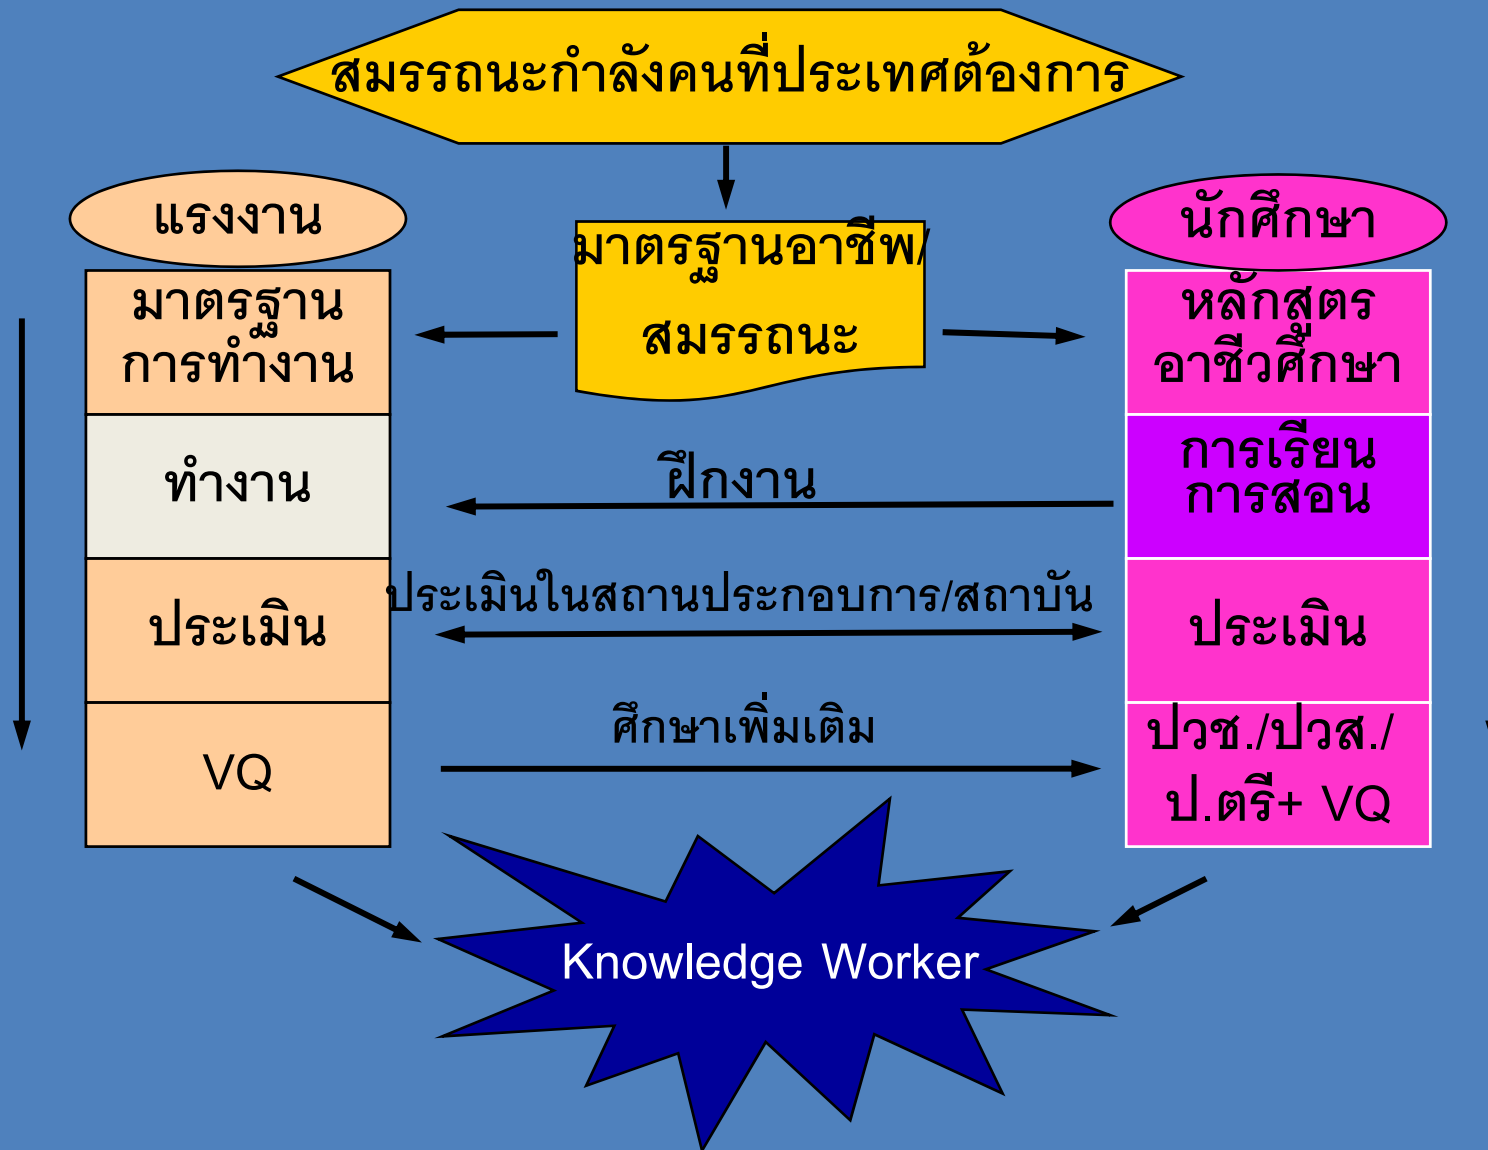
สมรรถนะกำลังคนที่ประเทศต้องการ

แรงงาน

มาตรฐานอาชีพ/สมรรถนะ

นักศึกษา

มาตรฐานการทำงาน

หลักสูตรอาชีวศึกษา

ทำงาน

ฝึกงาน

การเรียนการสอน

ประเมิน

ประเมินในสถานประกอบการ/สถาบัน

ประเมิน

VQ

ศึกษาเพิ่มเติม

ปวช./ปวส./ป.ตรี+ VQ

Knowledge Worker